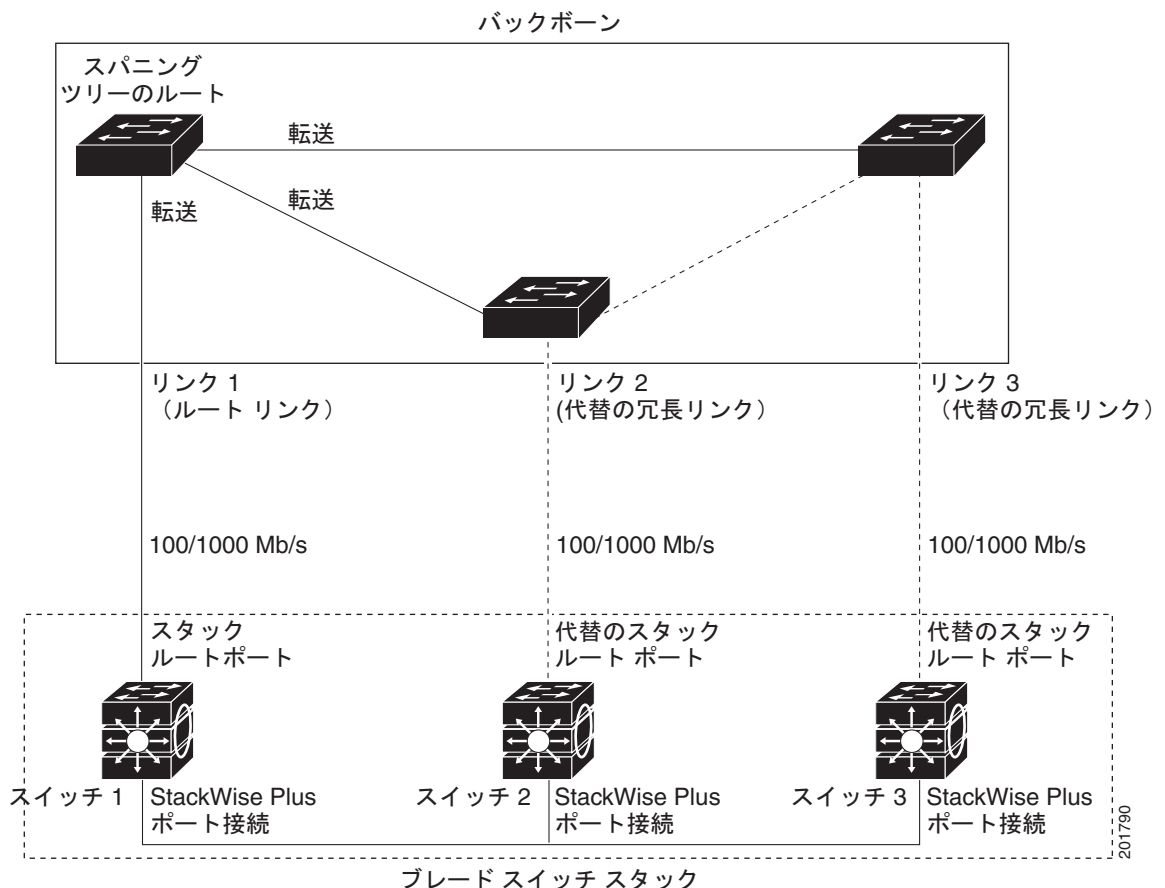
バックボーン

スパニング ツリーのルート

転送

転送

転送

リンク 1 （ルート リンク）

リンク 2 (代替の冗長リンク）

リンク 3 （代替の冗長リンク）

100/1000 Mb/s

100/1000 Mb/s

100/1000 Mb/s

スタック ルートポート

代替のスタック ルート ポート

代替のスタック ルート ポート

スイッチ 1

StackWise Plus ポート接続

スイッチ 2

StackWise Plus ポート接続

スイッチ 3

StackWise Plus ポート接続

201790

ブレード スイッチ スタック